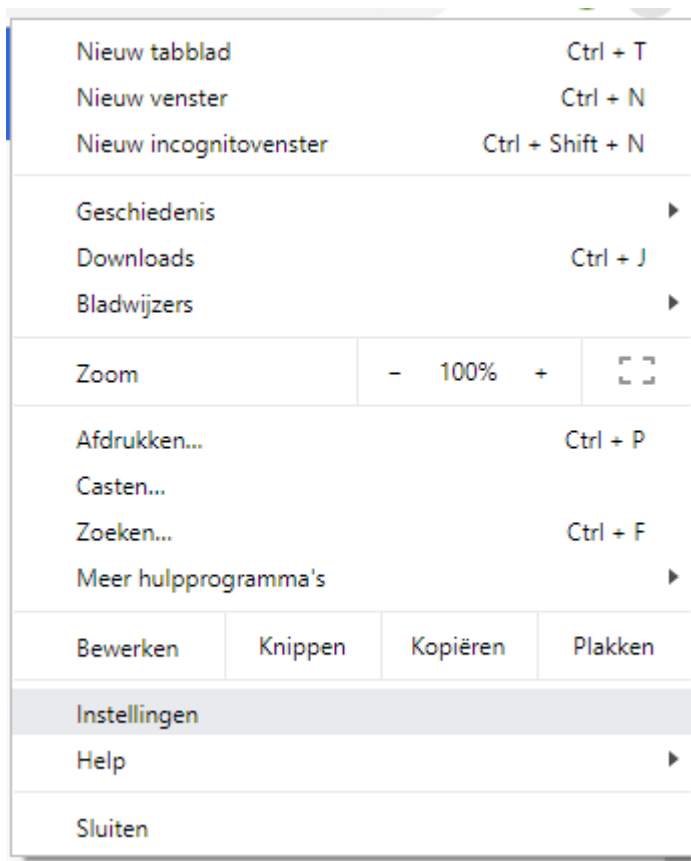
Nieuw tabblad Ctrl + T
Nieuw venster Ctrl + N
Nieuw incognitovenster Ctrl + Shift + N

Geschiedenis
Downloads Ctrl + J
Bladwijzers

Zoom – 100% +

Afdrukken... Ctrl + P
Casten...
Zoeken... Ctrl + F
Meer hulpprogramma's

Bewerken Knippen Kopiëren Plakken

Instellingen
Help

Sluiten